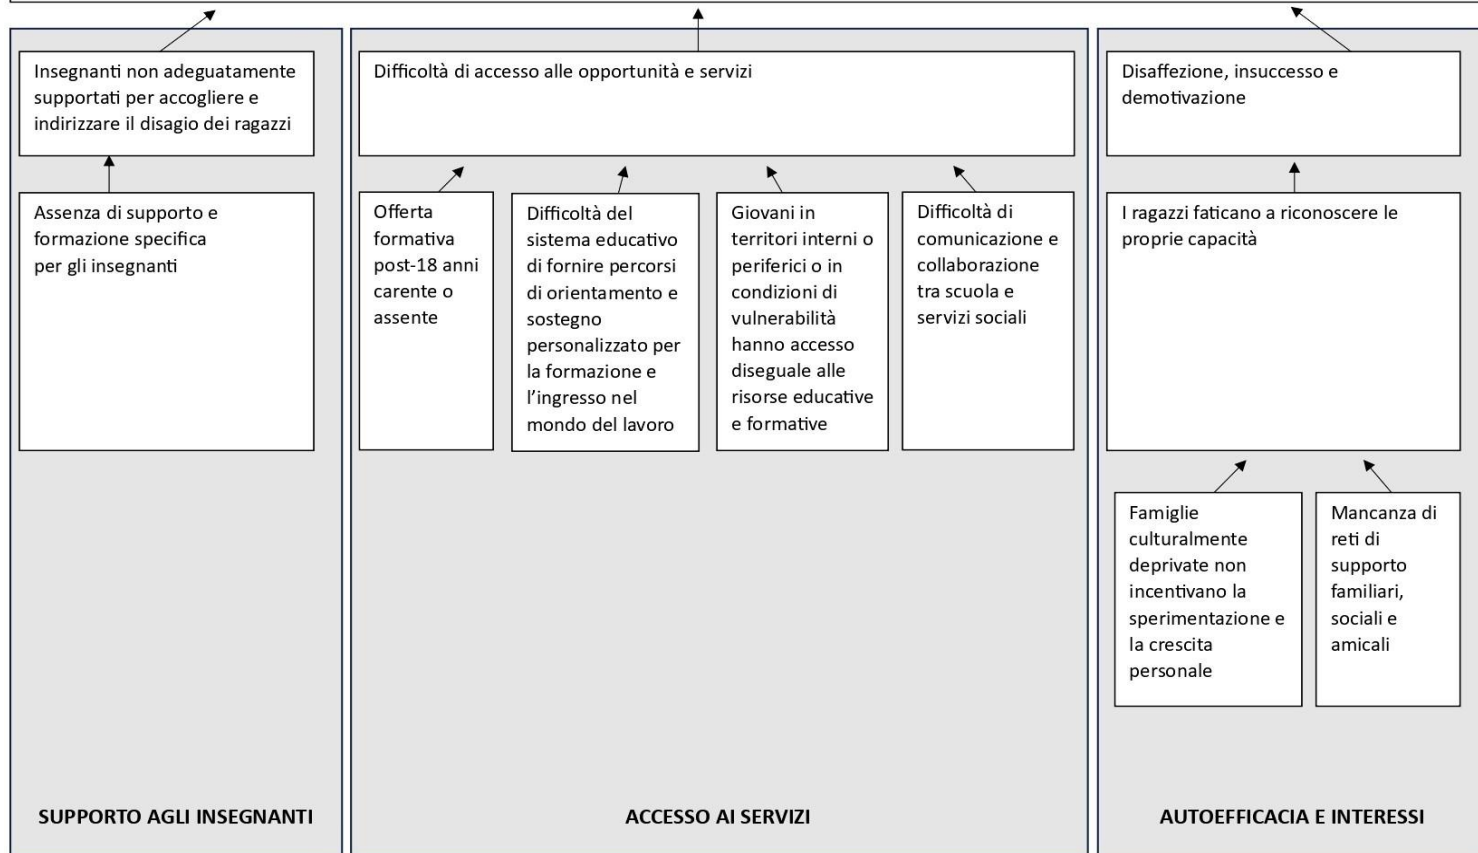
Insegnanti non adeguatamente supportati per accogliere e indirizzare il disagio dei ragazzi

Assenza di supporto e formazione specifica per gli insegnanti

SUPPORTO AGLI INSEGNANTI

Difficoltà di accesso alle opportunità e servizi

Offerta formativa post-18 anni carente o assente

Difficoltà del sistema educativo di fornire percorsi di orientamento e sostegno personalizzato per la formazione e l'ingresso nel mondo del lavoro

Giovani in territori interni o periferici o in condizioni di vulnerabilità hanno accesso diseguale alle risorse educative e formative

Difficoltà di comunicazione e collaborazione tra scuola e servizi sociali

ACCESSO AI SERVIZI

Disaffezione, insuccesso e demotivazione

I ragazzi faticano a riconoscere le proprie capacità

Famiglie culturalmente deprivate non incentivano la sperimentazione e la crescita personale

Mancanza di reti di supporto familiari, sociali e amicali

AUTOEFFICACIA E INTERESSI